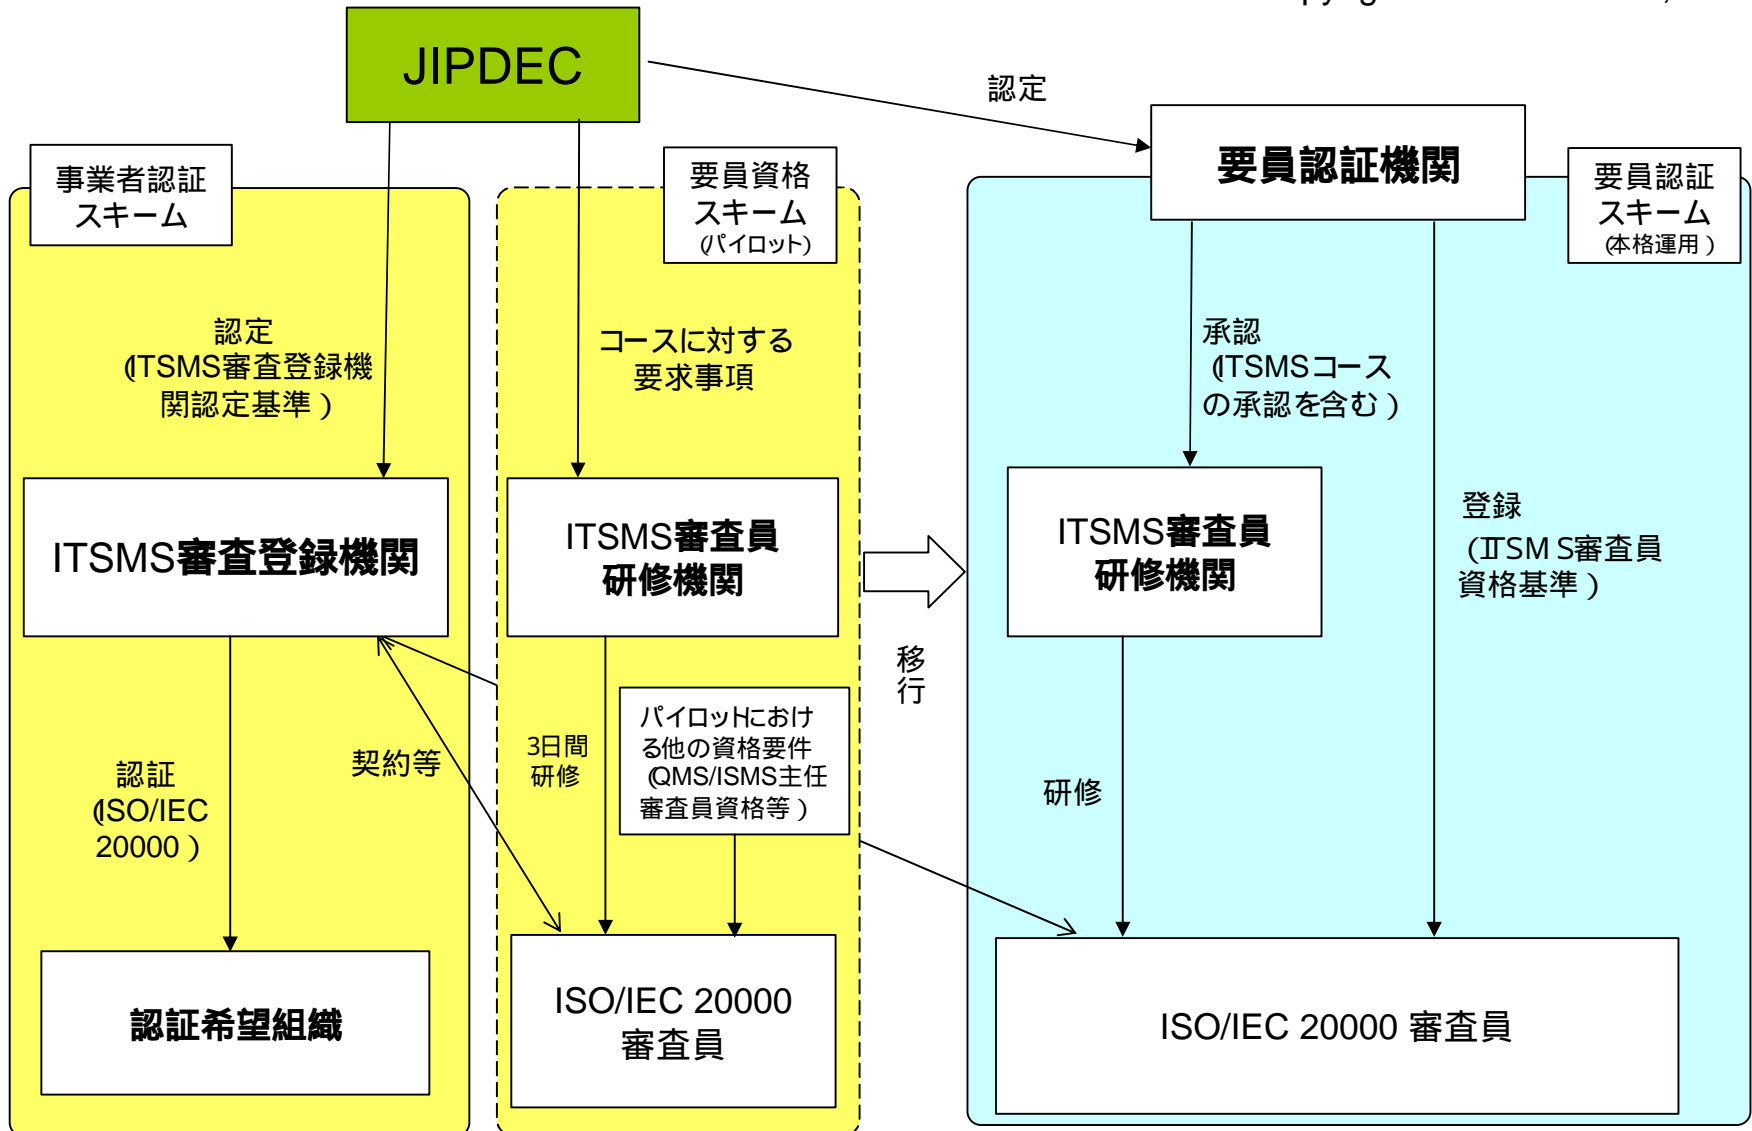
JIPDEC

認定

要員認証機関

事業者認証スキーム

要員資格スキーム (パイロット)

要員認証スキーム (本格運用)

認定 (ITSMS審査登録機関認定基準)

コースに対する要求事項

承認 (ITSMSコースの承認を含む)

ITSMS審査登録機関

ITSMS審査員研修機関

ITSMS審査員研修機関

登録 (ITSMS審査員資格基準)

移行

認証 (ISO/IEC 20000)

契約等

3日間研修

パイロットにおける他の資格要件 (QMS/ISMS主任審査員資格等)

研修

認証希望組織

ISO/IEC 20000 審査員

ISO/IEC 20000 審査員